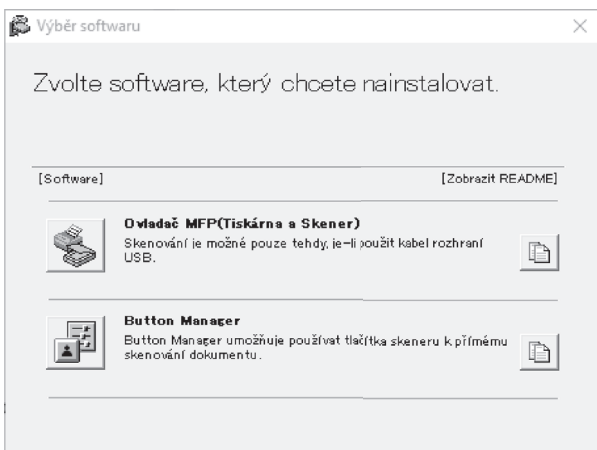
Výběr softwaru

Zvolte software, který chcete nainstalovat.

[Software]

[Zobrazit README]

Ovladač MFP(Tiskárna a Skener)

Skenování je možné pouze tehdy, je-li použit kabel rozhraní USB.

Button Manager

Button Manager umožňuje používat tlačítka skeneru k přímému skenování dokumentu.